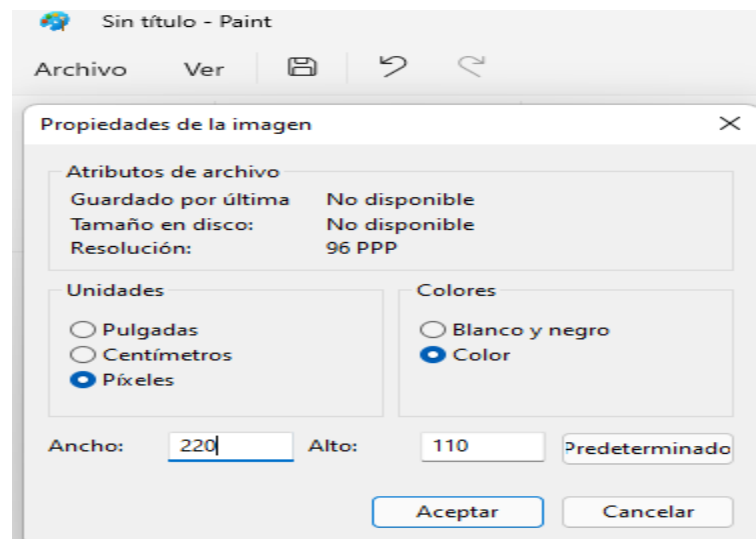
Sin título - Paint

Archivo Ver

Propiedades de la imagen

Atributos de archivo
Guardado por última No disponible
Tamaño en disco: No disponible
Resolución: 96 PPP

Unidades
Pulgadas
Centímetros
Píxeles

Colores
Blanco y negro
Color

Ancho: 220 Alto: 110 Predeterminado

Aceptar Cancelar